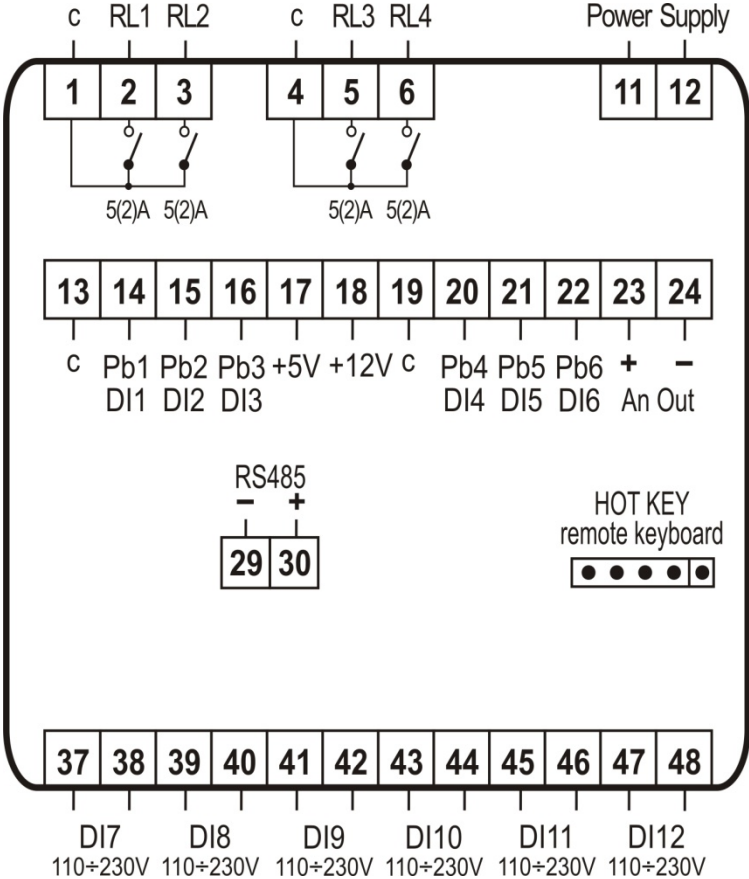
c RL1 RL2

c RL3 RL4

Power Supply

1 2 3

4 5 6

11 12

5(2)A 5(2)A

5(2)A 5(2)A

13 14 15 16 17 18 19 20 21 22 23 24

c Pb1 DI1 Pb2 DI2 Pb3 DI3 +5V +12V c Pb4 DI4 Pb5 DI5 Pb6 DI6 + – An Out

RS485
– +

29 30

HOT KEY
remote keyboard

37 38 39 40 41 42 43 44 45 46 47 48

DI7 110÷230V DI8 110÷230V DI9 110÷230V DI10 110÷230V DI11 110÷230V DI12 110÷230V